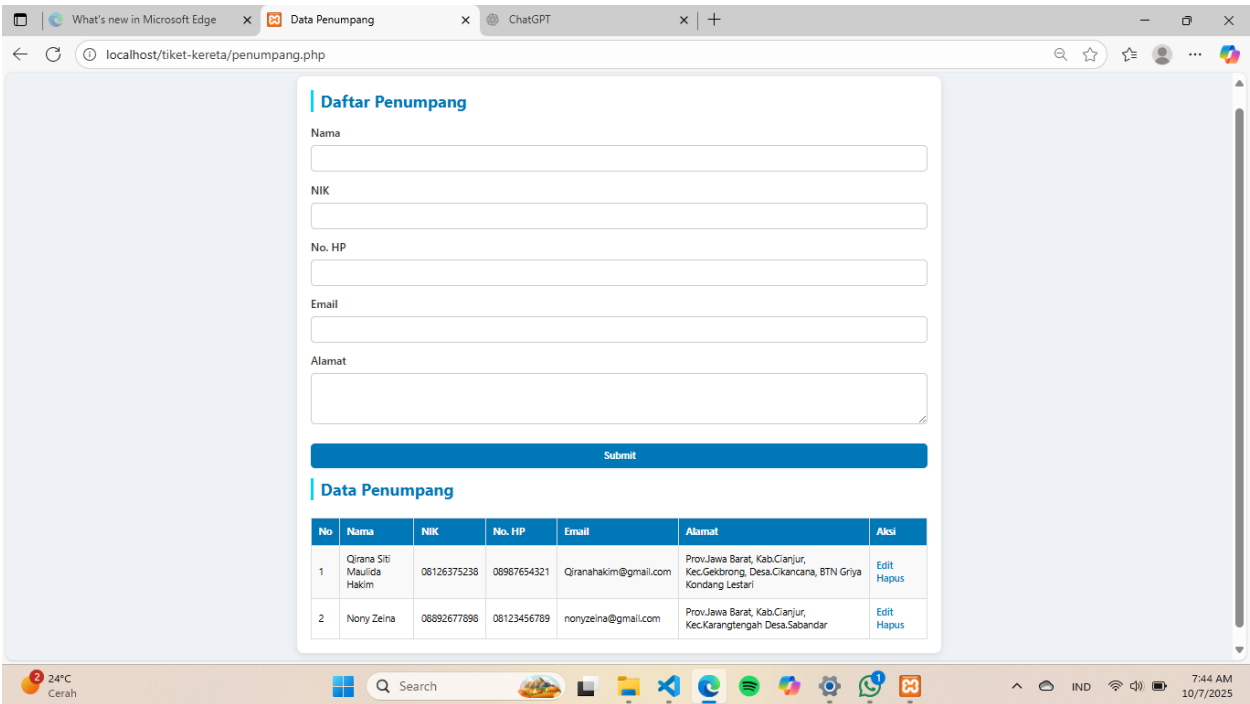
What's new in Microsoft Edge
Data Penumpang
ChatGPT

localhost/tiket-kereta/penumpang.php

Daftar Penumpang

Nama

NIK

No. HP

Email

Alamat

Submit

Data Penumpang

| No | Nama | NIK | No. HP | Email | Alamat | Aksi |
|---|---|---|---|---|---|---|
| 1 | Qirana Siti Maulida Hakim | 08126375238 | 08987654321 | Qiranahakim@gmail.com | Prov.Jawa Barat, Kab.Cianjur, Kec.Gekbrong, Desa.Cikancana, BTN Griya Kondang Lestari | Edit Hapus |
| 2 | Nony Zeina | 08892677898 | 08123456789 | nonyzeina@gmail.com | Prov.Jawa Barat, Kab.Cianjur, Kec.Karangtengah Desa.Sabandar | Edit Hapus |

2 24°C Cerah
Search
IND
7:44 AM 10/7/2025